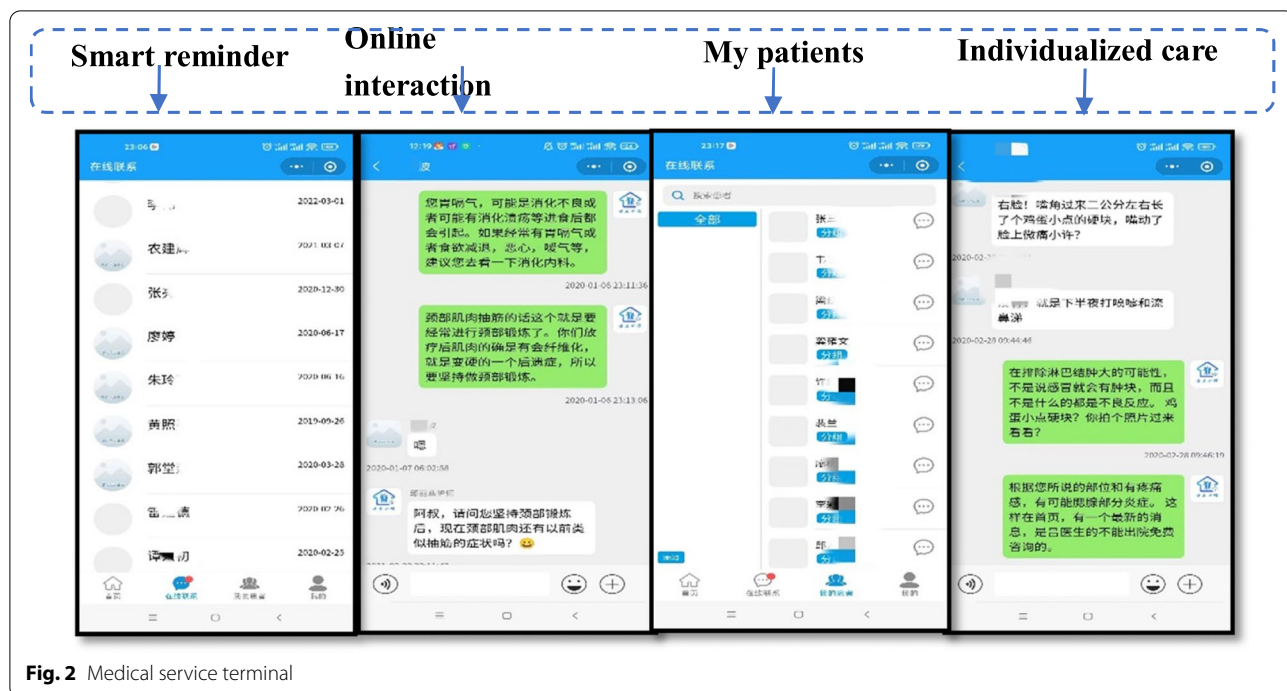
Smart reminder

Online interaction

My patients

Individualized care

23:06

在线联系

2022-03-01

农建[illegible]

2021-03-07

张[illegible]

2020-12-30

度婷

2020-06-17

朱玲

2020-06-16

黄照

2019-09-26

郭堂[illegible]

2020-03-28

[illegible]

2020-02-26

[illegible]

2020-02-25

首页 在线联系 我的患者 我的

12:19

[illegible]波

您有呃气，可能是消化不良或者可能有消化溃疡等进食后都会引起。如果经常有胃呃气或者食欲减退，恶心，暖气等，建议您去看一下消化内科。

2020-01-06 23:11:36

颈部肌肉抽筋的话这个就是要经常进行颈部锻炼了。你们放疗后肌肉的确是有会纤维化，就是变硬的一个后遗症，所以要坚持做颈部锻炼。

2020-01-06 23:13:06

嗯

2020-01-07 06:02:58

阿叔，请问您坚持颈部锻炼后，现在颈部肌肉还有以前类似抽筋的症状吗？😀

23:17

在线联系

搜索患者

全部

张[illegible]

分期

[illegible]

分期

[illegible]

分期

黎雅文

分期

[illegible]

分期

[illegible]

分期

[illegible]

分期

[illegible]

分期

首页 在线联系 我的患者 我的

右脸！嘴角过来二公分左右长了个鸡蛋小点的硬块，喘动了脸上微痛小许？

2020-02-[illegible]

就是下半夜打咳嗽和流鼻涕

2020-02-28 09:44:46

在排除淋巴结肿大的可能性，不是说感冒就会有肿块，而且不是什么的都是不良反应。鸡蛋小点硬块？你拍个照片过来看看？

2020-02-28 09:46:19

根据您所说的部位和有疼痛感，有可能腮腺部分炎症。这样在首页，有一个最新的消息，是合医生的不能出院免费咨询的。

Fig. 2 Medical service terminal